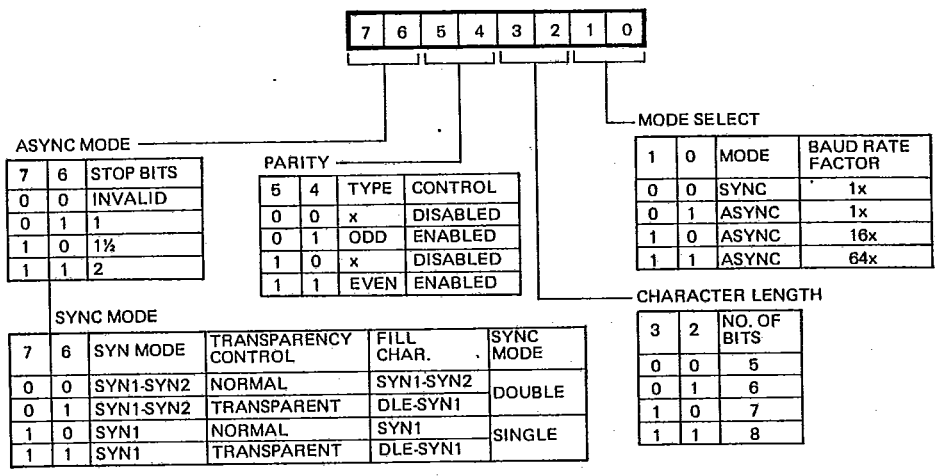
| 7 | 6 | 5 | 4 | 3 | 2 | 1 | 0 |
|---|---|---|---|---|---|---|---|

ASYNC MODE

| 7 | 6 | STOP BITS |
|---|---|---|
| 0 | 0 | INVALID |
| 0 | 1 | 1 |
| 1 | 0 | 1½ |
| 1 | 1 | 2 |

PARITY

| 5 | 4 | TYPE | CONTROL |
|---|---|---|---|
| 0 | 0 | x | DISABLED |
| 0 | 1 | ODD | ENABLED |
| 1 | 0 | x | DISABLED |
| 1 | 1 | EVEN | ENABLED |

MODE SELECT

| 1 | 0 | MODE | BAUD RATE FACTOR |
|---|---|---|---|
| 0 | 0 | SYNC | 1x |
| 0 | 1 | ASYNC | 1x |
| 1 | 0 | ASYNC | 16x |
| 1 | 1 | ASYNC | 64x |

SYNC MODE

| 7 | 6 | SYN MODE | TRANSPARENCY CONTROL | FILL CHAR. | SYNC MODE |
|---|---|---|---|---|---|
| 0 | 0 | SYN1-SYN2 | NORMAL | SYN1-SYN2 | DOUBLE |
| 0 | 1 | SYN1-SYN2 | TRANSPARENT | DLE-SYN1 | |
| 1 | 0 | SYN1 | NORMAL | SYN1 | SINGLE |
| 1 | 1 | SYN1 | TRANSPARENT | DLE-SYN1 | |

CHARACTER LENGTH

| 3 | 2 | NO. OF BITS |
|---|---|---|
| 0 | 0 | 5 |
| 0 | 1 | 6 |
| 1 | 0 | 7 |
| 1 | 1 | 8 |